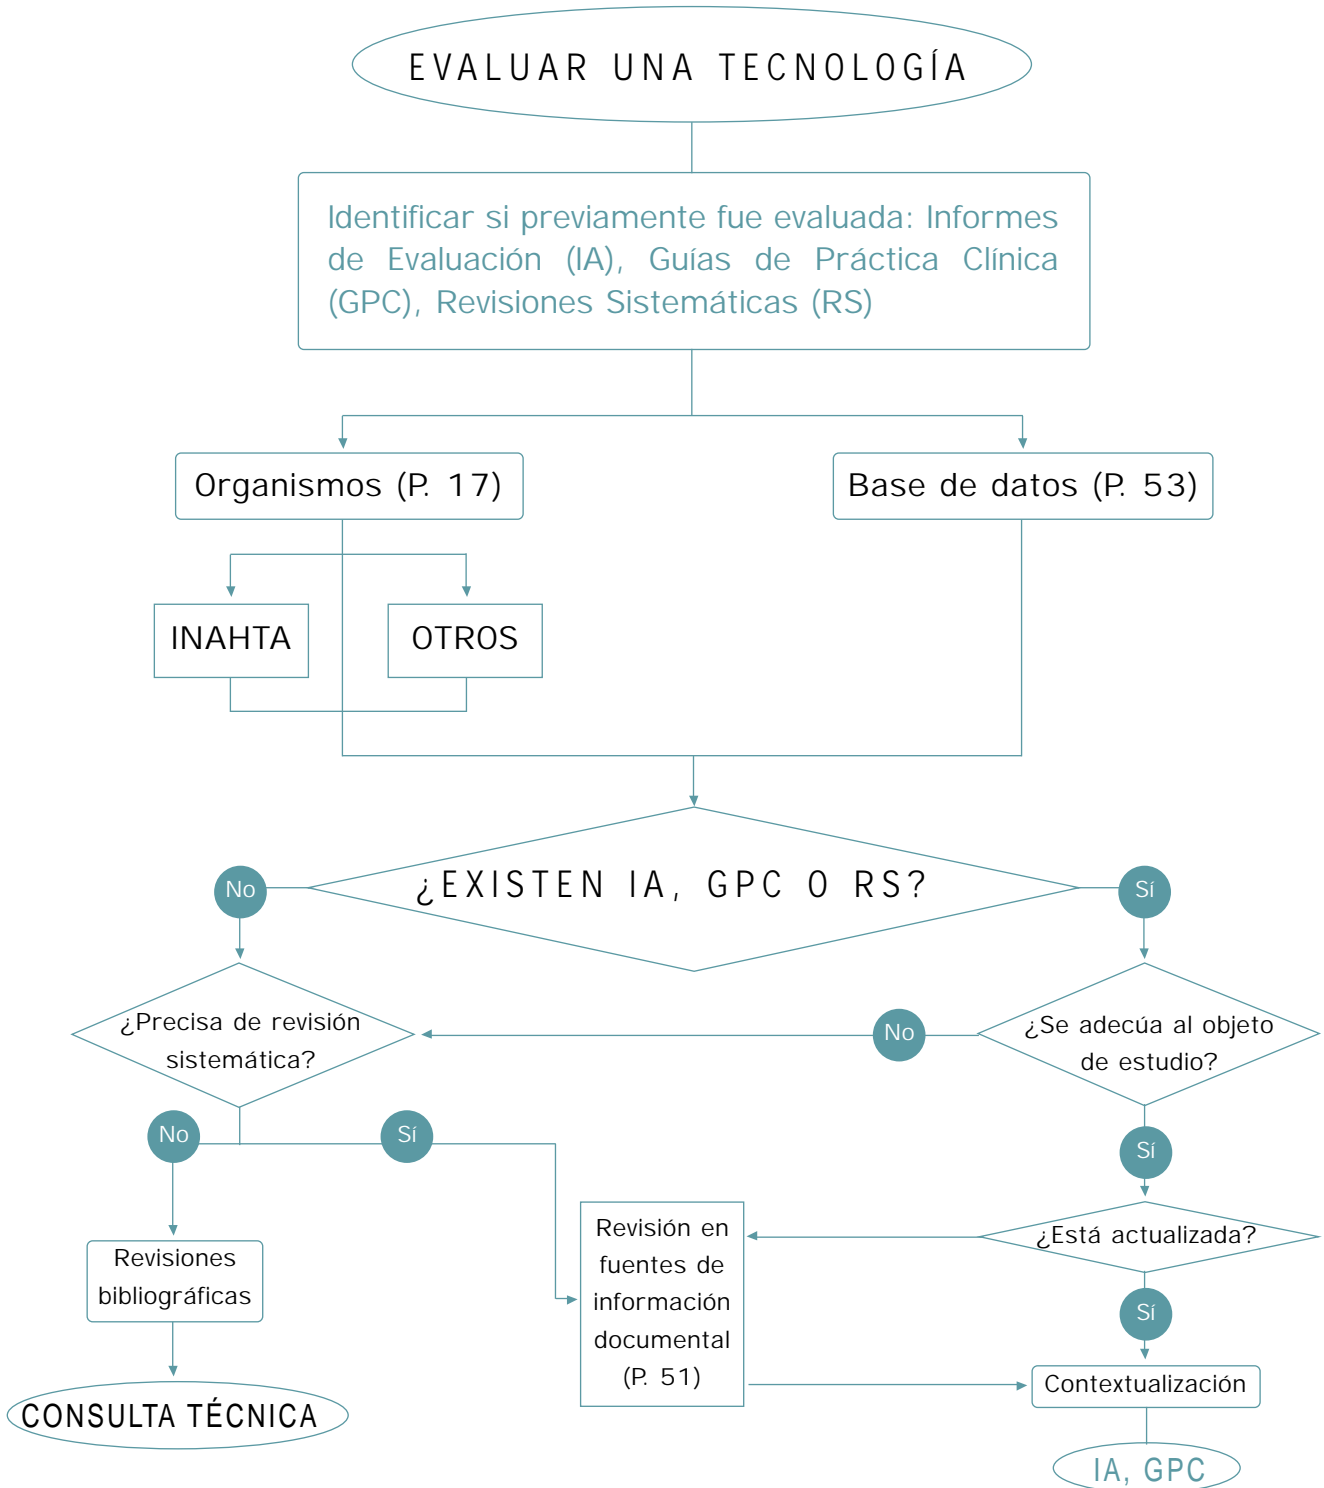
EVALUAR UNA TECNOLOGÍA

Identificar si previamente fue evaluada: Informes de Evaluación (IA), Guías de Práctica Clínica (GPC), Revisiones Sistemáticas (RS)

Organismos (P. 17)

Base de datos (P. 53)

INAHTA

OTROS

No

¿EXISTEN IA, GPC O RS?

Sí

¿Precisa de revisión sistemática?

No

¿Se adecúa al objeto de estudio?

No

Sí

Sí

Revisiones bibliográficas

Revisión en fuentes de información documental (P. 51)

¿Está actualizada?

Sí

CONSULTA TÉCNICA

Contextualización

IA, GPC